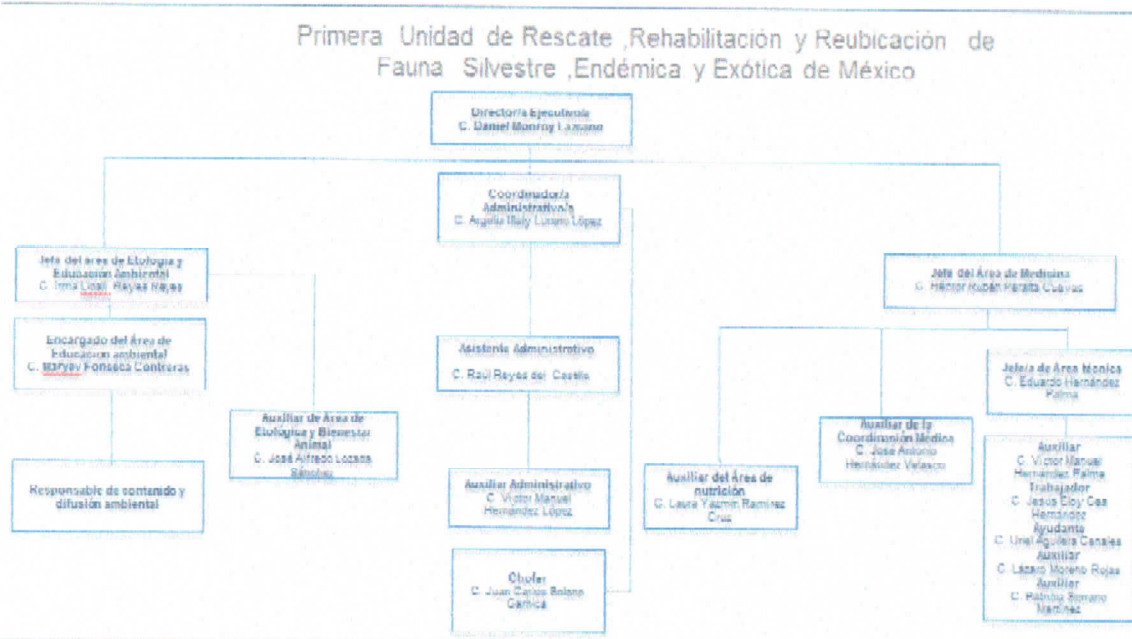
Primera Unidad de Rescate ,Rehabilitación y Reubicación de Fauna Silvestre ,Endémica y Exótica de México

Directoría Ejecutiva
C. Daniel Monroy Lozano

Coordinador/a Administrativo/a
C. Angelia Illaly Lozano López

Jefa del área de Etología y Educación Ambiental
C. Irma Lizeli Reyes Reyes

Encargado del Área de Educación ambiental
C. Maryev Fonseca Contreras

Responsable de contenido y difusión ambiental

Auxiliar de Área de Etológica y Bienestar Animal
C. José Alfredo Lozano Sánchez

Asistente Administrativo
C. Raúl Reyes del Castillo

Auxiliar Administrativo
C. Víctor Manuel Hernández López

Chofer
C. Juan Carlos Bolaños Garnica

Jefe del Área de Medicina
C. Héctor Rubén Peralta Cuevas

Auxiliar del Área de nutrición
C. Laura Yazmín Ramírez Cruz

Auxiliar de la Coordinación Médica
C. José Antonio Hernández Velasco

Jefe/a de Área técnica
C. Eduardo Hernández Palma

Auxiliar
C. Víctor Manuel Hernández Palma
Trabajador
C. Jesús Eloy Cas Hernández
Ayudante
C. Uriel Aguilera Canales
Auxiliar
C. Lázaro Moreno Rojas
Auxiliar
C. Patricia Romano Martínez